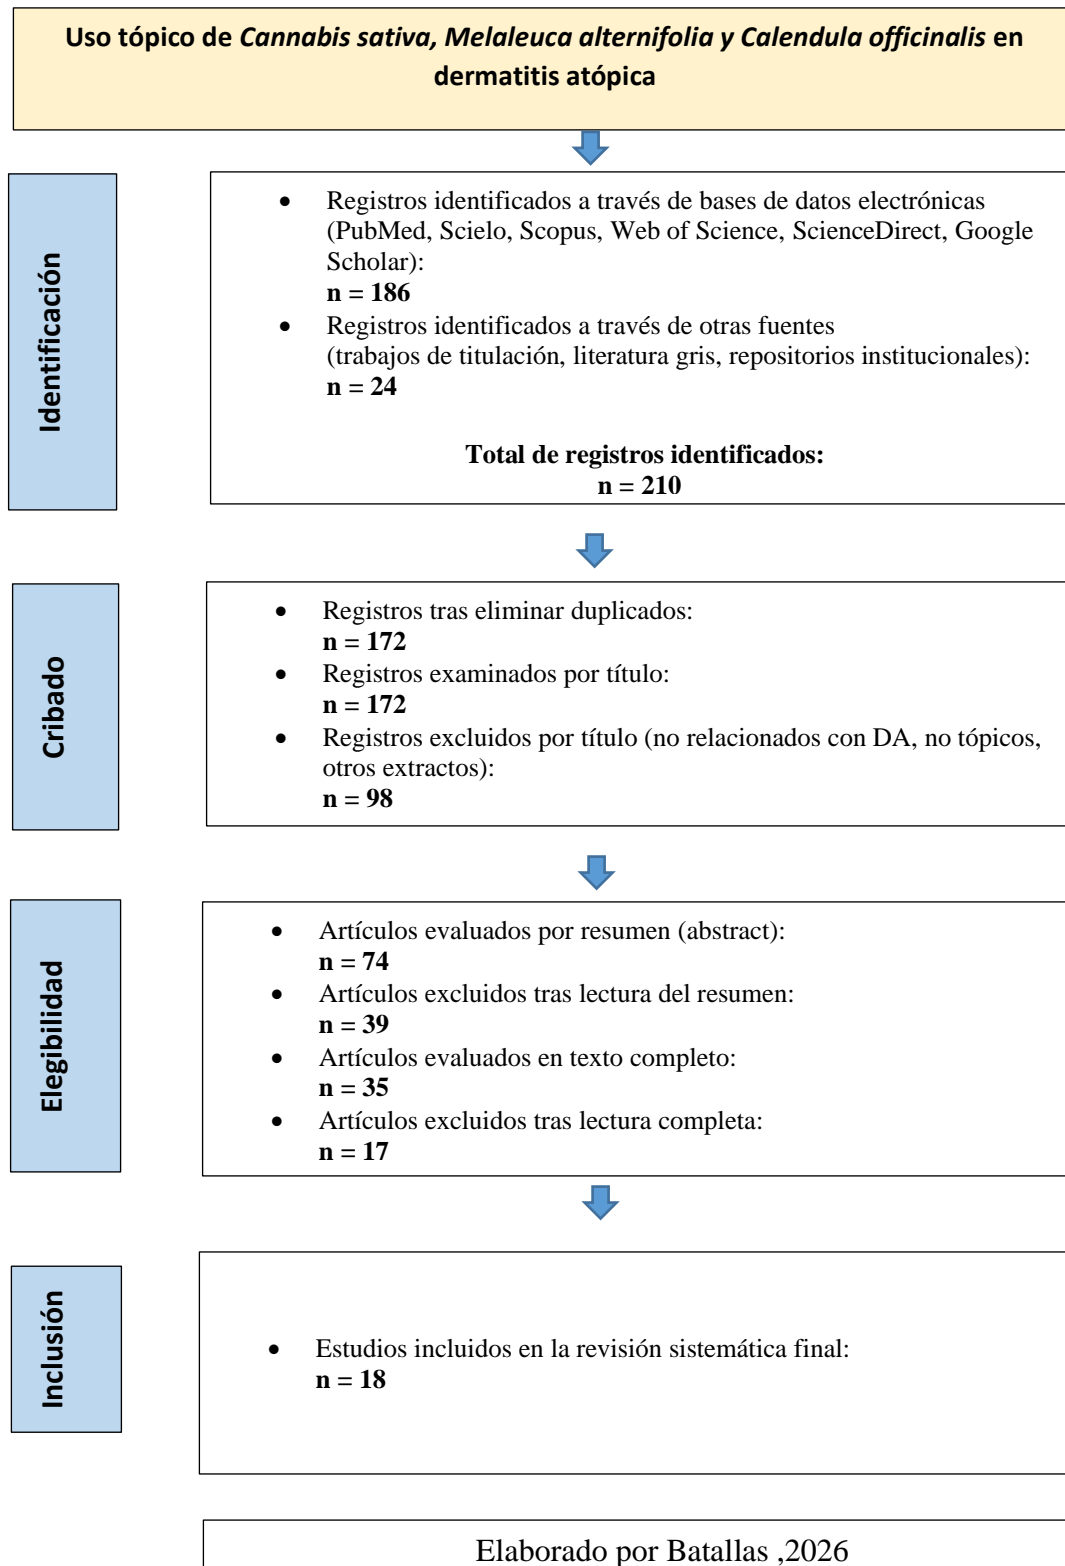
Uso tópico de *Cannabis sativa, Melaleuca alternifolia y Calendula officinalis* en dermatitis atópica

Identificación

- Registros identificados a través de bases de datos electrónicas (PubMed, Scielo, Scopus, Web of Science, ScienceDirect, Google Scholar):
**n = 186**
- Registros identificados a través de otras fuentes (trabajos de titulación, literatura gris, repositorios institucionales):
**n = 24**

**Total de registros identificados:**
**n = 210**

Cribado

- Registros tras eliminar duplicados:
**n = 172**
- Registros examinados por título:
**n = 172**
- Registros excluidos por título (no relacionados con DA, no tópicos, otros extractos):
**n = 98**

Elegibilidad

- Artículos evaluados por resumen (abstract):
**n = 74**
- Artículos excluidos tras lectura del resumen:
**n = 39**
- Artículos evaluados en texto completo:
**n = 35**
- Artículos excluidos tras lectura completa:
**n = 17**

Inclusión

- Estudios incluidos en la revisión sistemática final:
**n = 18**

Elaborado por Batallas ,2026